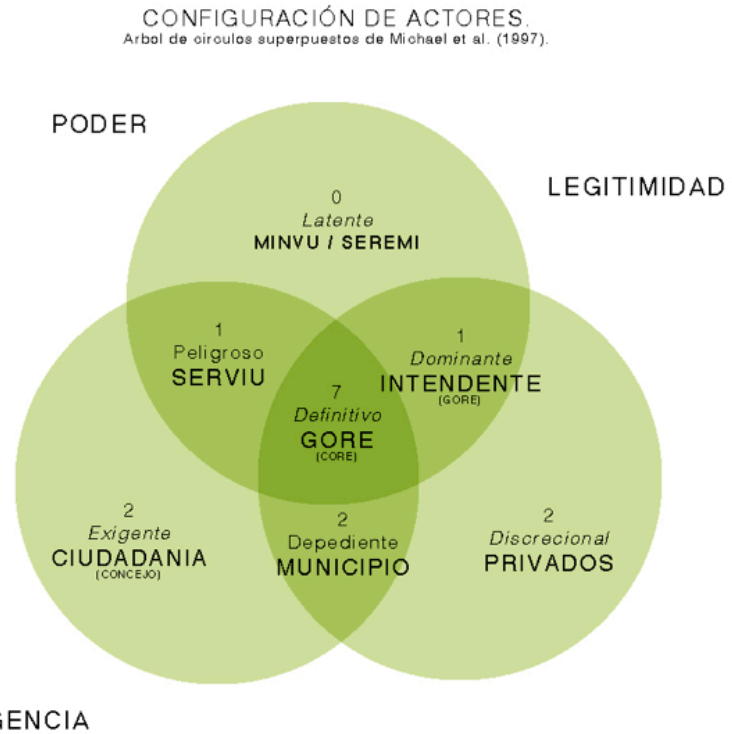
CONFIGURACIÓN DE ACTORES.
Arbol de circulos superpuestos de Michael et al. (1997).

PODER

LEGITIMIDAD

0
Latente
MINVU / SEREMI

1
Peligroso
SERVIU

1
Dominante
INTENDENTE
(GORE)

7
Definitivo
GORE
(CORE)

2
Exigente
CIUDADANIA
(CONCEJO)

2
Depediente
MUNICIPIO

2
Discrecional
PRIVADOS

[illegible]GENCIA